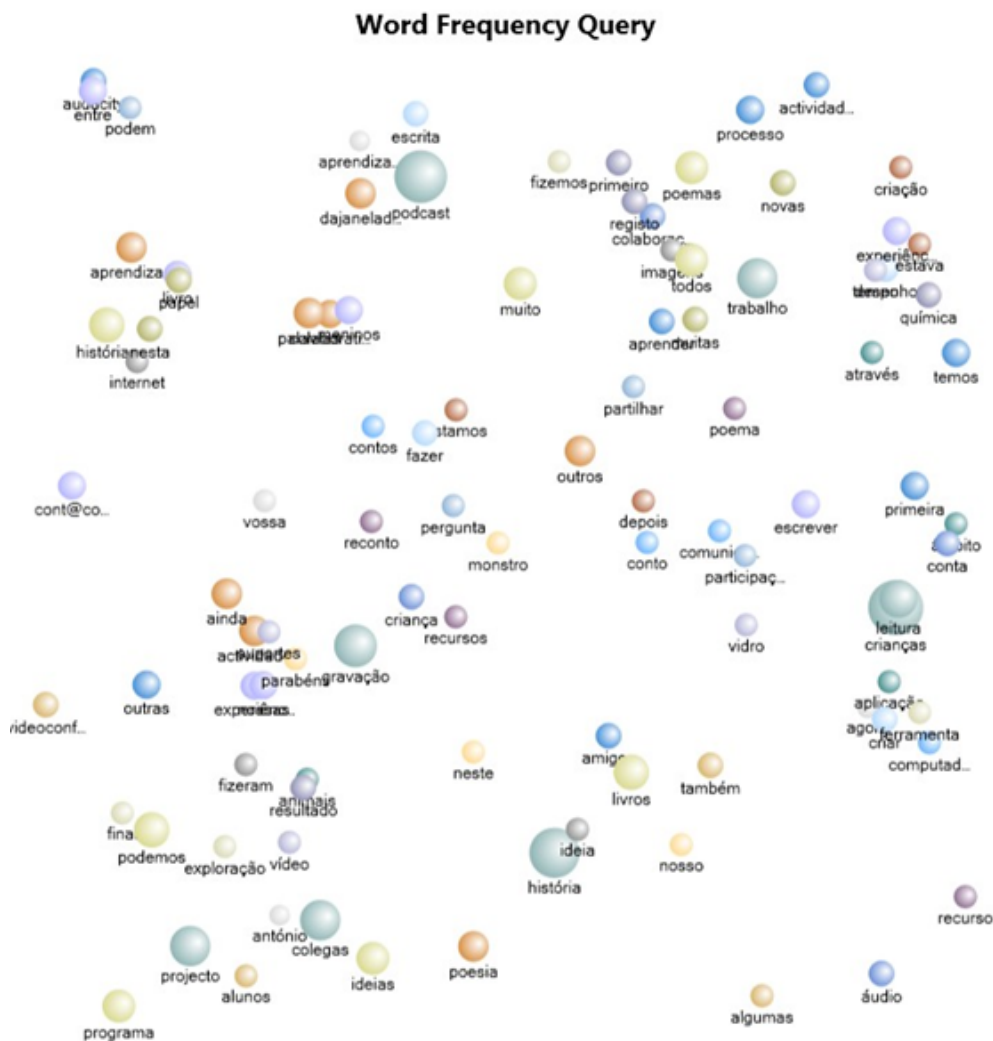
Word Frequency Query

audacity
entre
podem

escrita
aprendiza...
podcast
dajanelad...

actividad...
processo
fizemos
primeiro
poemas
novas
criação
registo
colabora...
imagens
todos
trabalho
experiênc...
estava
tempo
química

aprendiza
livro
papel
palavras
meninos
muito
aprender
feitas
histórias
nesta
internet
através
temos

contos
estamos
fazer
partilhar
poema
outros

cont@co...
vossa
reconto
pergunta
monstro
depois
conto
comunic...
participaç...
escrever
primeira
conta

ainda
actividades
criança
recursos
vidro
leitura
crianças
parabéns
gravação
outras
experiências
aplicação
agora
criar
ferramenta
computad...
videoconf...

fizeram
animais
resultado
neste
amigos
livros
também

final
podemos
exploração
vídeo
ideia
história
nosso

recurso
antónio
colegas
projecto
ideias
poesia
alunos
áudio
programa
algumas